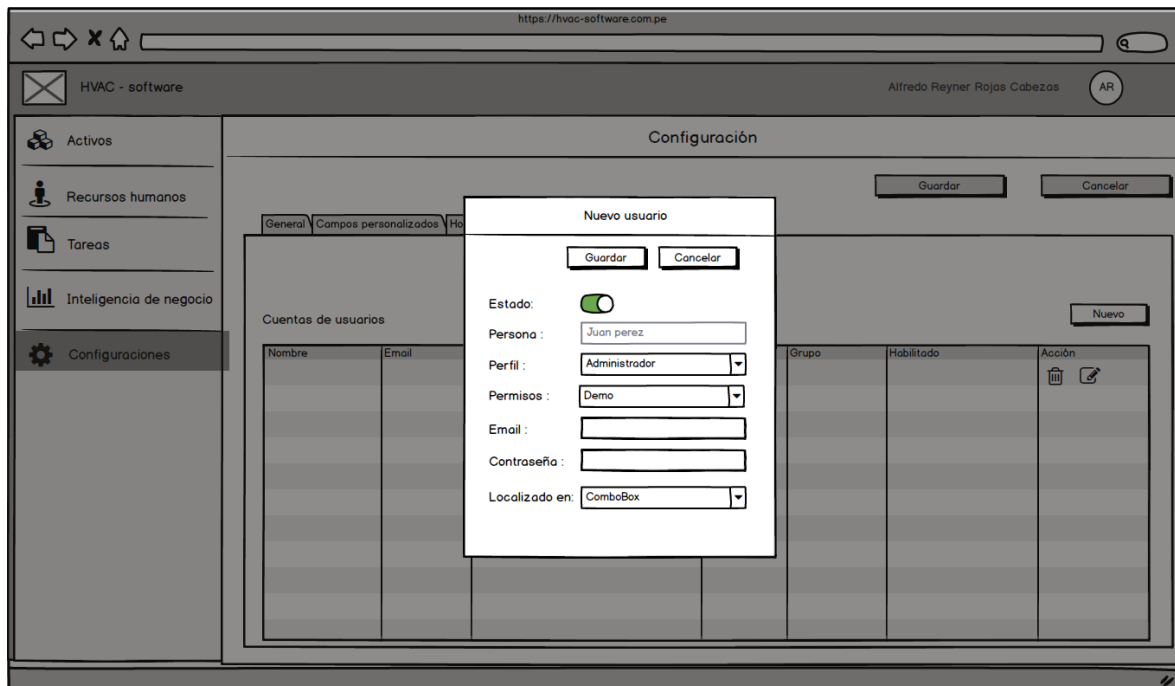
https://hvac-software.com.pe

HVAC - software

Alfredo Reyner Rojas Cabezas

AR

Activos

Recursos humanos

Tareas

Inteligencia de negocio

Configuraciones

Configuración

Guardar

Cancelar

General

Campos personalizados

Ho

Cuentas de usuarios

Nuevo

| Nombre | Email | | | Grupo | Habilitado | Acción |
|---|---|---|---|---|---|---|

Nuevo usuario

Guardar

Cancelar

Estado:

Persona : Juan perez

Perfil : Administrador

Permisos : Demo

Email :

Contraseña :

Localizado en: ComboBox